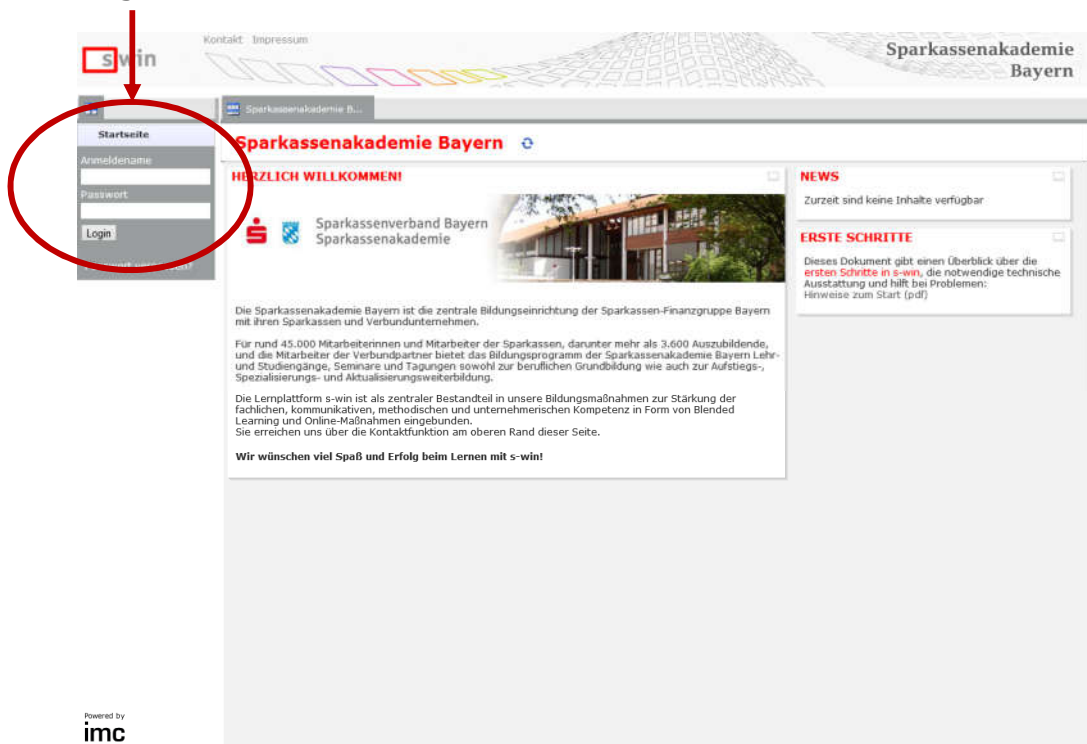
s win

Kontakt Impressum

Sparkassenakademie Bayern

Sparkassenakademie B...

Startseite

Anmeldename

Passwort

Login

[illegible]

Sparkassenakademie Bayern

HERZLICH WILLKOMMEN!

Sparkassenverband Bayern
Sparkassenakademie

Die Sparkassenakademie Bayern ist die zentrale Bildungseinrichtung der Sparkassen-Finanzgruppe Bayern mit ihren Sparkassen und Verbundunternehmen.

Für rund 45.000 Mitarbeiterinnen und Mitarbeiter der Sparkassen, darunter mehr als 3.600 Auszubildende, und die Mitarbeiter der Verbundpartner bietet das Bildungsprogramm der Sparkassenakademie Bayern Lehr- und Studiengänge, Seminare und Tagungen sowohl zur beruflichen Grundbildung wie auch zur Aufstiegs-, Spezialisierungs- und Aktualisierungsweiterbildung.

Die Lernplattform s-win ist als zentraler Bestandteil in unsere Bildungsmaßnahmen zur Stärkung der fachlichen, kommunikativen, methodischen und unternehmerischen Kompetenz in Form von Blended Learning und Online-Maßnahmen eingebunden.
Sie erreichen uns über die Kontaktfunktion am oberen Rand dieser Seite.

Wir wünschen viel Spaß und Erfolg beim Lernen mit s-win!

NEWS

Zurzeit sind keine Inhalte verfügbar

ERSTE SCHRITTE

Dieses Dokument gibt einen Überblick über die ersten Schritte in s-win, die notwendige technische Ausstattung und hilft bei Problemen:
Hinweise zum Start (pdf)

Powered by
imc